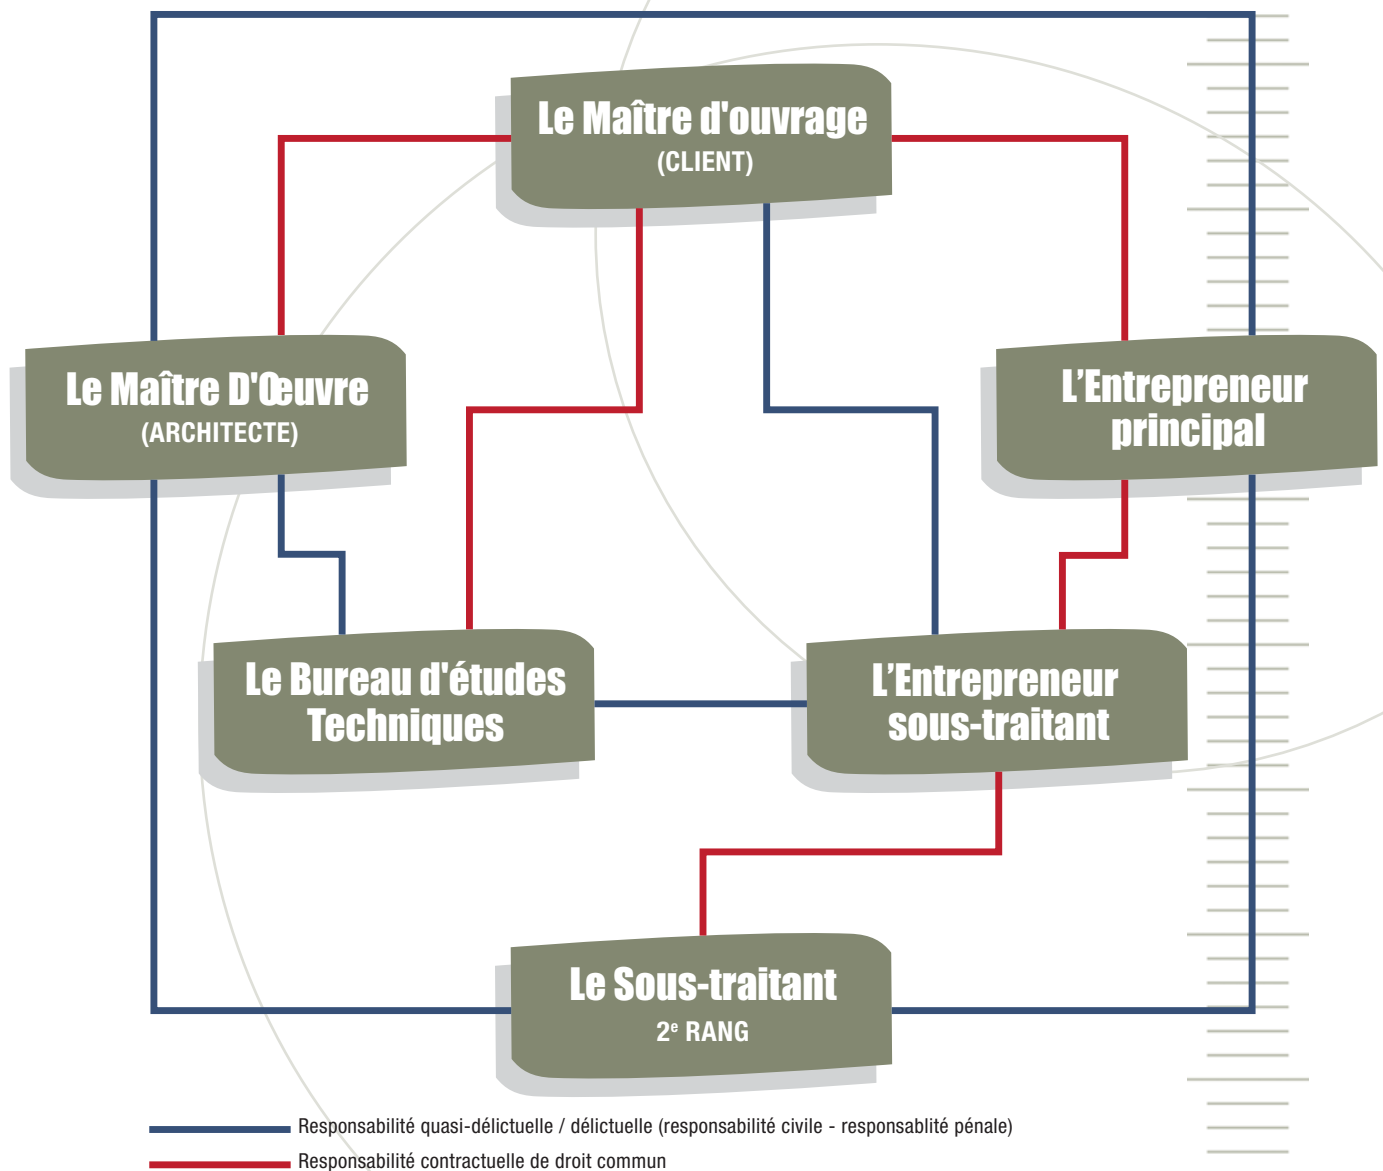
Le Maître d'ouvrage
(CLIENT)

Le Maître D'Œuvre
(ARCHITECTE)

L'Entrepreneur principal

Le Bureau d'études Techniques

L'Entrepreneur sous-traitant

Le Sous-traitant
2$^{e}$ RANG

Responsabilité quasi-délictuelle / délictuelle (responsabilité civile - responsablité pénale)

Responsabilité contractuelle de droit commun